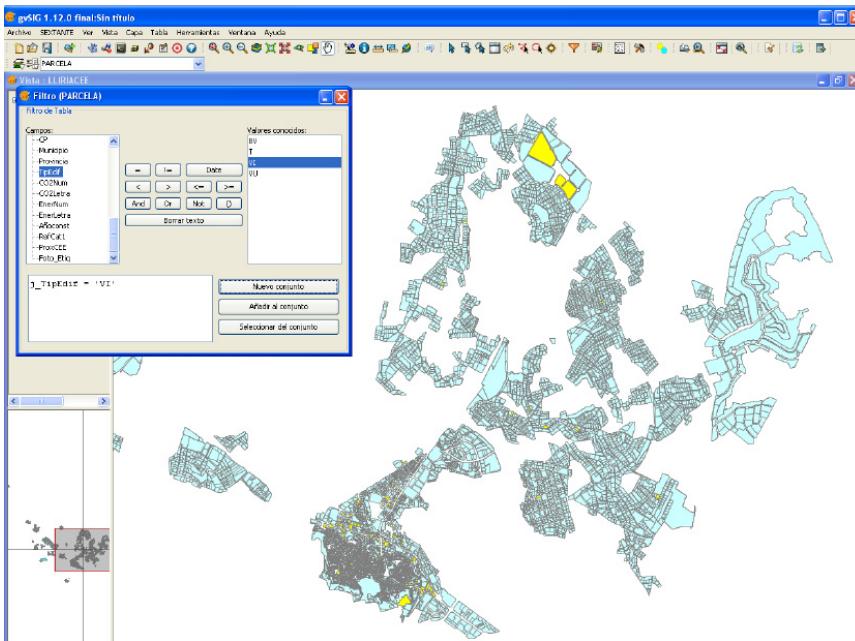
gvSIG 1.12.0 final:Sin título

Archivo SEXTANTE Ver Vista Capa Tabla Herramientas Ventana Ayuda

PARCELA

Vista : LLIRIACEE

Filtro (PARCELA)

Filtro de Tabla

Campos:

CP
Municipio
Provincia
TipEdif
CO2Num
CO2Letra
EnerNum
EnerLetra
Añoconst
RefCat
ProvCEE
Foto_Edif

=
!=
Date
<
>
<=
>=
And
Or
Not
()
Borrar texto

Valores conocidos:

BU
T
UE
VU

j_TipEdif = 'VI'

Nuevo conjunto
Añadir al conjunto
Seleccionar del conjunto